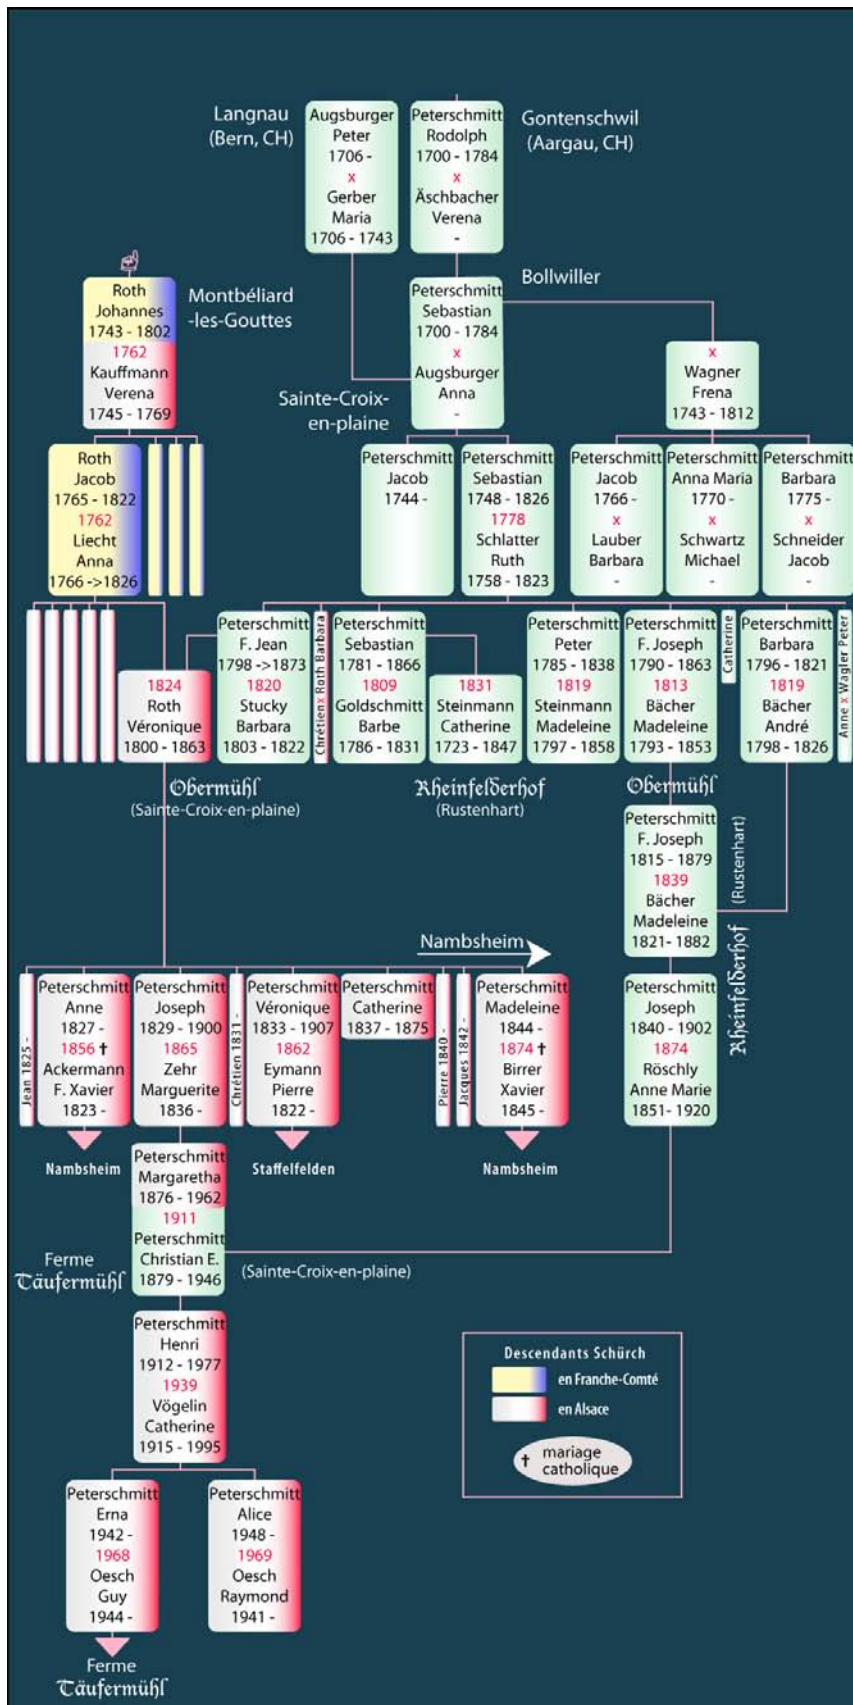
Langnau (Bern, CH)

Augsburger Peter 1706 - x Gerber Maria 1706 - 1743

Peterschmitt Rodolph 1700 - 1784 x Äschbacher Verena -

Gontenschwil (Aargau, CH)

Bollwiller

Roth Johannes 1743 - 1802 1762 Kauffmann Verena 1745 - 1769

Montbéliard -les-Gouttes

Peterschmitt Sebastian 1700 - 1784 x Augsburger Anna -

Sainte-Croix-en-plaine

x Wagner Frena 1743 - 1812

Roth Jacob 1765 - 1822 1762 Liecht Anna 1766 ->1826

Peterschmitt Jacob 1744 -

Peterschmitt Sebastian 1748 - 1826 1778 Schlatter Ruth 1758 - 1823

Peterschmitt Jacob 1766 - x Lauber Barbara -

Peterschmitt Anna Maria 1770 - x Schwartz Michael -

Peterschmitt Barbara 1775 - x Schneider Jacob -

1824 Roth Véronique 1800 - 1863

Peterschmitt F. Jean 1798 ->1873 1820 Stucky Barbara 1803 - 1822

Chrétien x Roth Barbara

Peterschmitt Sebastian 1781 - 1866 1809 Goldschmitt Barbe 1786 - 1831

1831 Steinmann Catherine 1723 - 1847

Peterschmitt Peter 1785 - 1838 1819 Steinmann Madeleine 1797 - 1858

Peterschmitt F. Joseph 1790 - 1863 1813 Bächer Madeleine 1793 - 1853

Catherine

Peterschmitt Barbara 1796 - 1821 1819 Bächer André 1798 - 1826

Anne x Wagner Peter

Obermühl (Sainte-Croix-en-plaine)

Rheinfelderhof (Rustenhart)

Obermühl

Peterschmitt F. Joseph 1815 - 1879 1839 Bächer Madeleine 1821 - 1882

(Rustenhart)

Nambsheim

Rheinfelderhof

Jean 1825 -

Peterschmitt Anne 1827 - 1856 † Ackermann F. Xavier 1823 -

Peterschmitt Joseph 1829 - 1900 1865 Zehr Marguerite 1836 -

Chrétien 1831 -

Peterschmitt Véronique 1833 - 1907 1862 Eymann Pierre 1822 -

Peterschmitt Catherine 1837 - 1875

Pierre 1840 -

Jacques 1842 -

Peterschmitt Madeleine 1844 - 1874 † Birrer Xavier 1845 -

Peterschmitt Joseph 1840 - 1902 1874 Röschly Anne Marie 1851 - 1920

Nambsheim

Staffelfelden

Nambsheim

Peterschmitt Margaretha 1876 - 1962 1911 Peterschmitt Christian E. 1879 - 1946

Ferme Täufermühl

(Sainte-Croix-en-plaine)

Peterschmitt Henri 1912 - 1977 1939 Vögelin Catherine 1915 - 1995

Descendants Schürch
en Franche-Comté
en Alsace
† mariage catholique

Peterschmitt Erna 1942 - 1968 Oesch Guy 1944 -

Peterschmitt Alice 1948 - 1969 Oesch Raymond 1941 -

Ferme Täufermühl